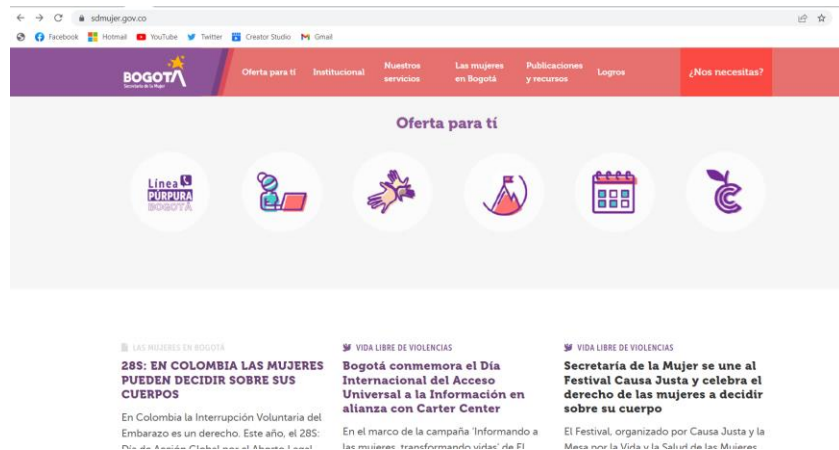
sdmujer.gov.co

Facebook Hotmail YouTube Twitter Creator Studio Gmail

BOGOTÁ Secretaría de la Mujer

Oferta para tí Institucional Nuestros servicios Las mujeres en Bogotá Publicaciones y recursos Logros ¿Nos necesitas?

Oferta para tí

Línea PÚRPURA BOGOTÁ

LAS MUJERES EN BOGOTÁ

28S: EN COLOMBIA LAS MUJERES PUEDEN DECIDIR SOBRE SUS CUERPOS

En Colombia la Interrupción Voluntaria del Embarazo es un derecho. Este año, el 28S: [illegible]

VIDA LIBRE DE VIOLENCIAS

Bogotá conmemora el Día Internacional del Acceso Universal a la Información en alianza con Carter Center

En el marco de la campaña 'Informando a las mujeres, transformando vidas' de El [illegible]

VIDA LIBRE DE VIOLENCIAS

Secretaría de la Mujer se une al Festival Causa Justa y celebra el derecho de las mujeres a decidir sobre su cuerpo

El Festival, organizado por Causa Justa y la Mesa por la Vida y la Salud de las Mujeres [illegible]